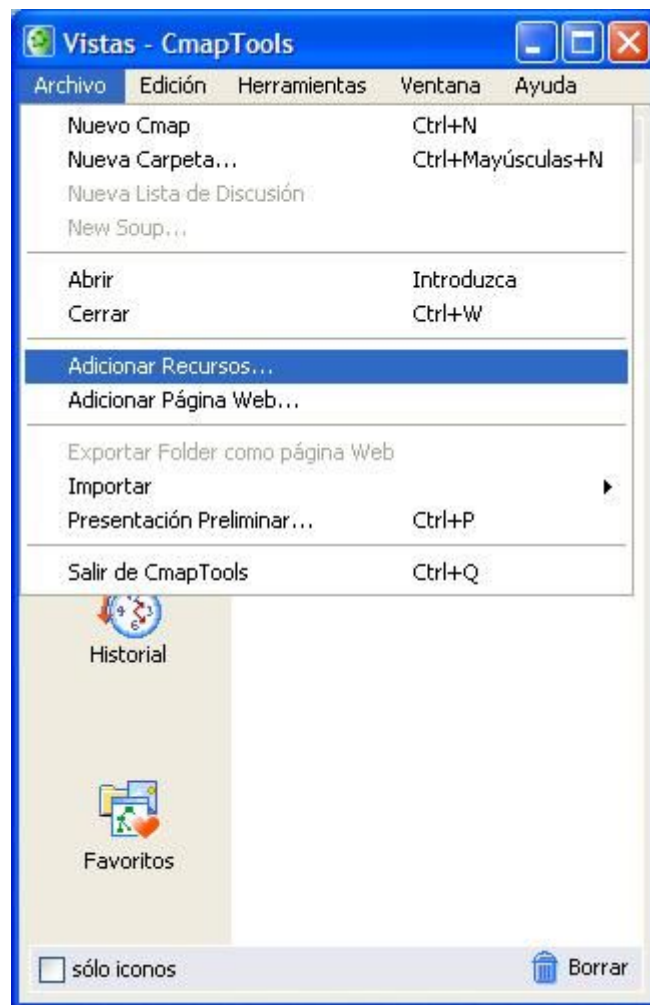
Vistas - CmapTools

Archivo Edición Herramientas Ventana Ayuda

Nuevo Cmap Ctrl+N
Nueva Carpeta... Ctrl+Mayúsculas+N
Nueva Lista de Discusión
New Soup...

Abrir Introduzca
Cerrar Ctrl+W

Adicionar Recursos...
Adicionar Página Web...

Exportar Folder como página Web
Importar
Presentación Preliminar... Ctrl+P

Salir de CmapTools Ctrl+Q

Historial

Favoritos

sólo iconos

Borrar